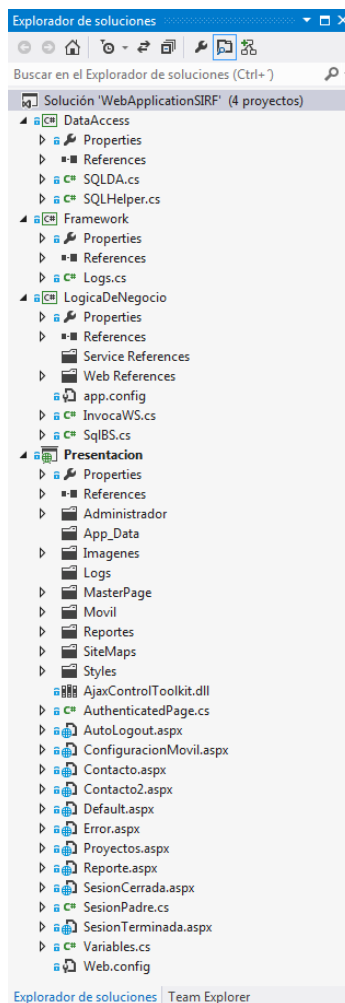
Explorador de soluciones

Buscar en el Explorador de soluciones (Ctrl+´)

Solución 'WebApplicationSIRF' (4 proyectos)
DataAccess
Properties
References
SQLDA.cs
SQLHelper.cs
Framework
Properties
References
Logs.cs
LogicaDeNegocio
Properties
References
Service References
Web References
app.config
InvocaWS.cs
SqlBS.cs
Presentacion
Properties
References
Administrador
App_Data
Imagenes
Logs
MasterPage
Movil
Reportes
SiteMaps
Styles
AjaxControlToolkit.dll
AuthenticatedPage.cs
AutoLogout.aspx
ConfiguracionMovil.aspx
Contacto.aspx
Contacto2.aspx
Default.aspx
Error.aspx
Proyectos.aspx
Reporte.aspx
SesionCerrada.aspx
SesionPadre.cs
SesionTerminada.aspx
Variables.cs
Web.config

Explorador de soluciones | Team Explorer